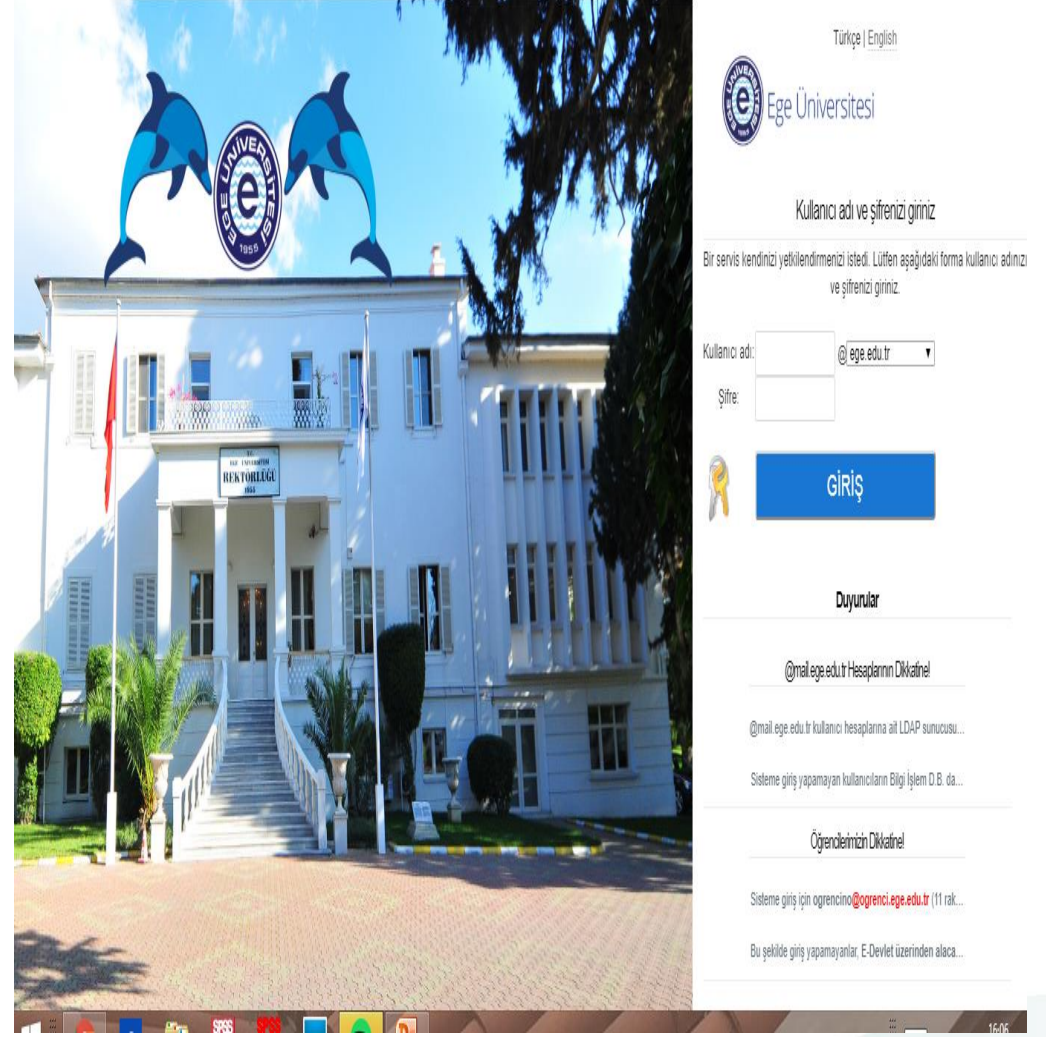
EGE ÜNİVERSİTESİ
e
1955

T.C.
EGE ÜNİVERSİTESİ
REKTÖRLÜĞÜ
1955

Türkçe | English

Ege Üniversitesi

Kullanıcı adı ve şifrenizi giriniz

Bir servis kendinizi yetkilendirmenizi istedi. Lütfen aşağıdaki forma kullanıcı adınızı ve şifrenizi giriniz.

Kullanıcı adı: @ ege.edu.tr

Şifre:

GİRİŞ

Duyurular

@mail.ege.edu.tr Hesaplarının Dikkatine!

@mail.ege.edu.tr kullanıcı hesaplarına ait LDAP sunucusu...

Sisteme giriş yapamayan kullanıcıların Bilgi İşlem D.B. da...

Öğrencilerimizin Dikkatine!

Sisteme giriş için ogrencino@ogrenci.ege.edu.tr (11 rak...

Bu şekilde giriş yapamayanlar, E-Devlet üzerinden alaca...

SPSS SPSS

16:06